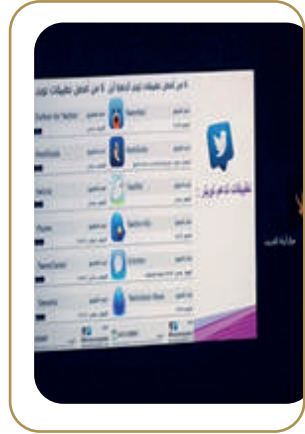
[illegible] من أفضل تطبيقات تويتر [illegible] 5 من أفضل تطبيقات تويتر

تطبيقات تدعم تويتر

Twitter for Twitter

TweetDeck

Seesmic

Plume

TweetCaster

Tweetbot

Tweetbot

TweetDeck

Seesmic

Twitter

Echofon

Tweetdeck Nova